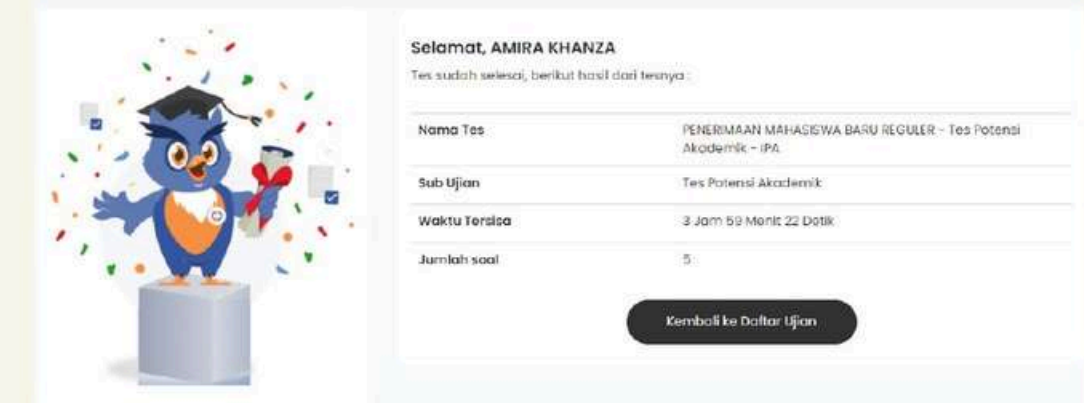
Selamat, AMIRA KHANZA

Tes sudah selesai, berikut hasil dari tesnya :

| Nama Tes | PENERIMAAN MAHASISWA BARU REGULER - Tes Potensi Akademik - IPA |
|---|---|
| Sub Ujian | Tes Potensi Akademik |
| Waktu Tersisa | 3 Jam 59 Menit 22 Detik |
| Jumlah soal | 5 |

Kembali ke Daftar Ujian